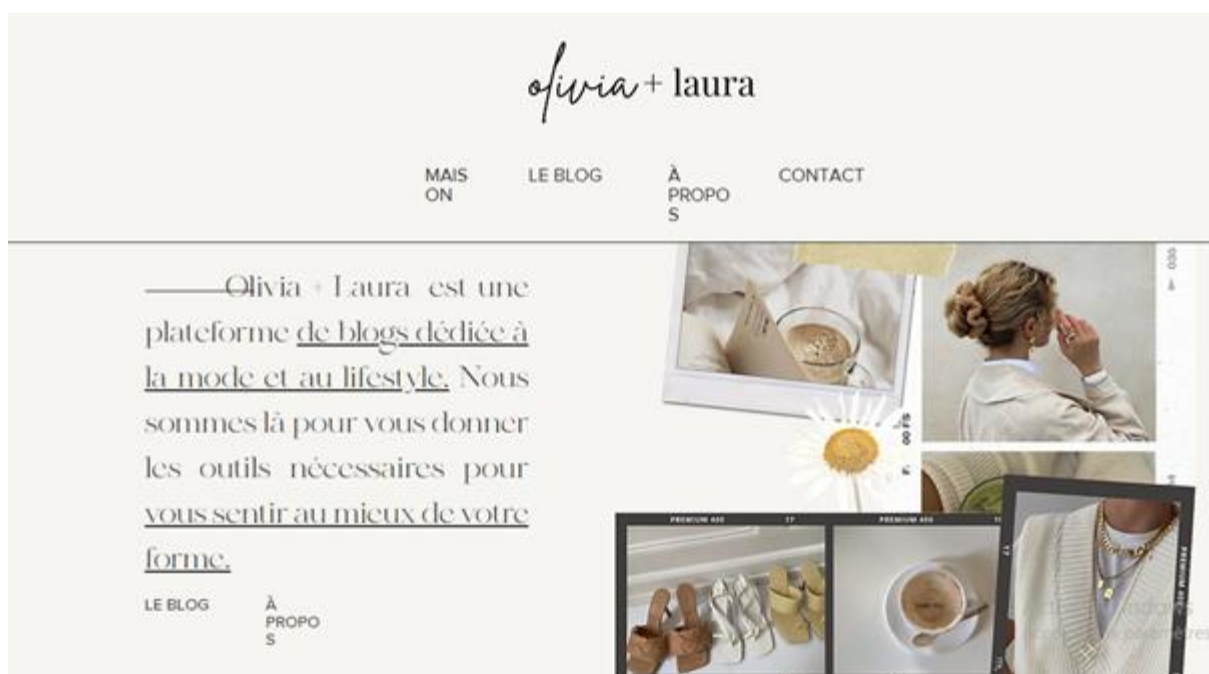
olivia + laura

MAISON LE BLOG À PROPOS CONTACT

Olivia + Laura est une plateforme de blogs dédiée à la mode et au lifestyle. Nous sommes là pour vous donner les outils nécessaires pour vous sentir au mieux de votre forme.

LE BLOG À PROPOS

PREMIUM 400 17 PREMIUM 400